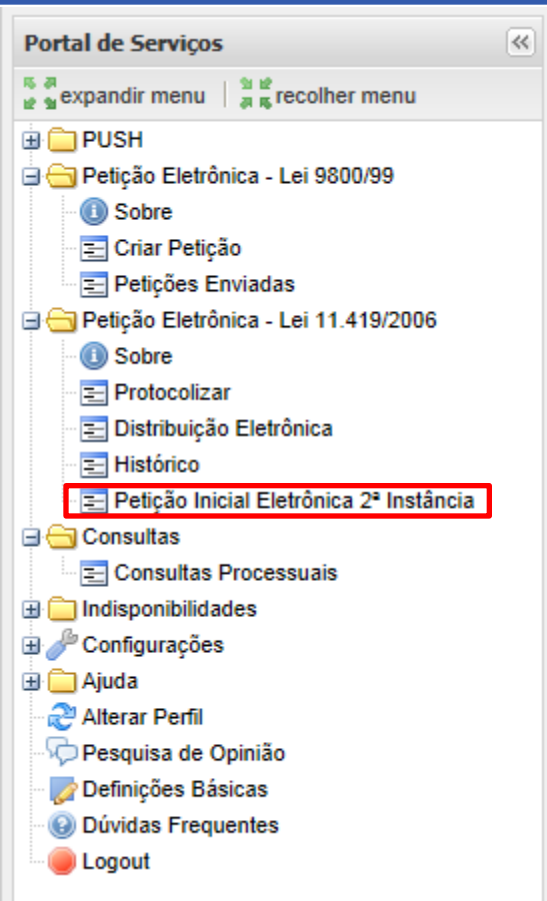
Portal de Serviços

expandir menu | recolher menu

PUSH
Petição Eletrônica - Lei 9800/99
Sobre
Criar Petição
Petições Enviadas
Petição Eletrônica - Lei 11.419/2006
Sobre
Protocolizar
Distribuição Eletrônica
Histórico
Petição Inicial Eletrônica 2ª Instância
Consultas
Consultas Processuais
Indisponibilidades
Configurações
Ajuda
Alterar Perfil
Pesquisa de Opinião
Definições Básicas
Dúvidas Frequentes
Logout